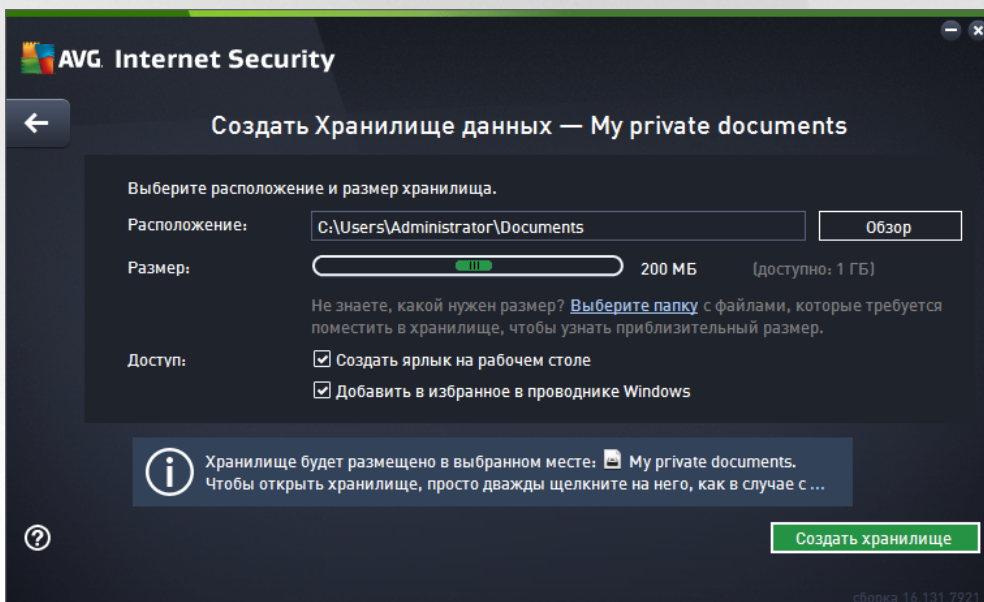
AVG. Internet Security

Создать Хранилище данных — My private documents

Выберите расположение и размер хранилища.

Расположение: C:\Users\Administrator\Documents Обзор

Размер: 200 МБ (доступно: 1 ГБ)

Не знаете, какой нужен размер? Выберите папку с файлами, которые требуется поместить в хранилище, чтобы узнать приблизительный размер.

Доступ: Создать ярлык на рабочем столе

Добавить в избранное в проводнике Windows

Хранилище будет размещено в выбранном месте: My private documents. Чтобы открыть хранилище, просто дважды щелкните на него, как в случае с ...

Создать хранилище

сборка 16.131.7921